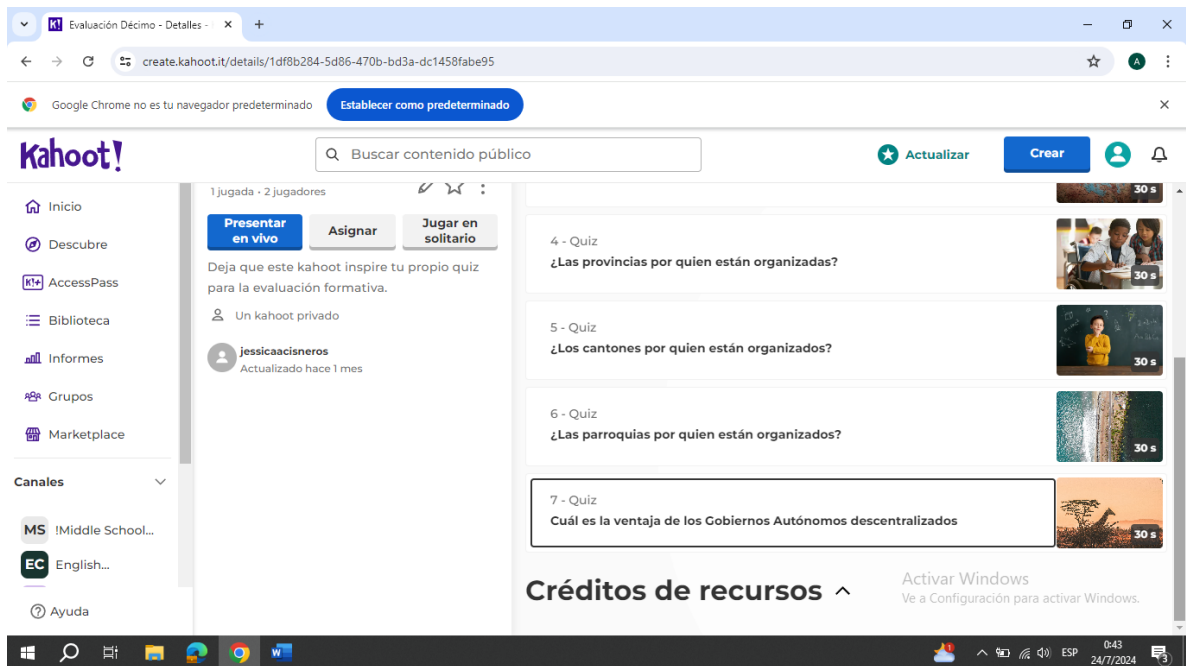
Evaluación Décimo - Detalles -

create.kahoot.it/details/1df8b284-5d86-470b-bd3a-dc1458fabe95

Google Chrome no es tu navegador predeterminado
Establecer como predeterminado

Kahoot!
Buscar contenido público
Actualizar
Crear

Inicio
Descubre
AccessPass
Biblioteca
Informes
Grupos
Marketplace

Canales
MS !Middle School...
EC English...
Ayuda

1 jugada • 2 jugadores
Presentar en vivo
Asignar
Jugar en solitario
Deja que este kahoot inspire tu propio quiz para la evaluación formativa.
Un kahoot privado
jessicaacisneros
Actualizado hace 1 mes

30 s

4 - Quiz
¿Las provincias por quien están organizadas?
30 s

5 - Quiz
¿Los cantones por quien están organizados?
30 s

6 - Quiz
¿Las parroquias por quien están organizados?
30 s

7 - Quiz
Cuál es la ventaja de los Gobiernos Autónomos descentralizados
30 s

Créditos de recursos

Activar Windows
Ve a Configuración para activar Windows.

ESP
0:43
24/7/2024